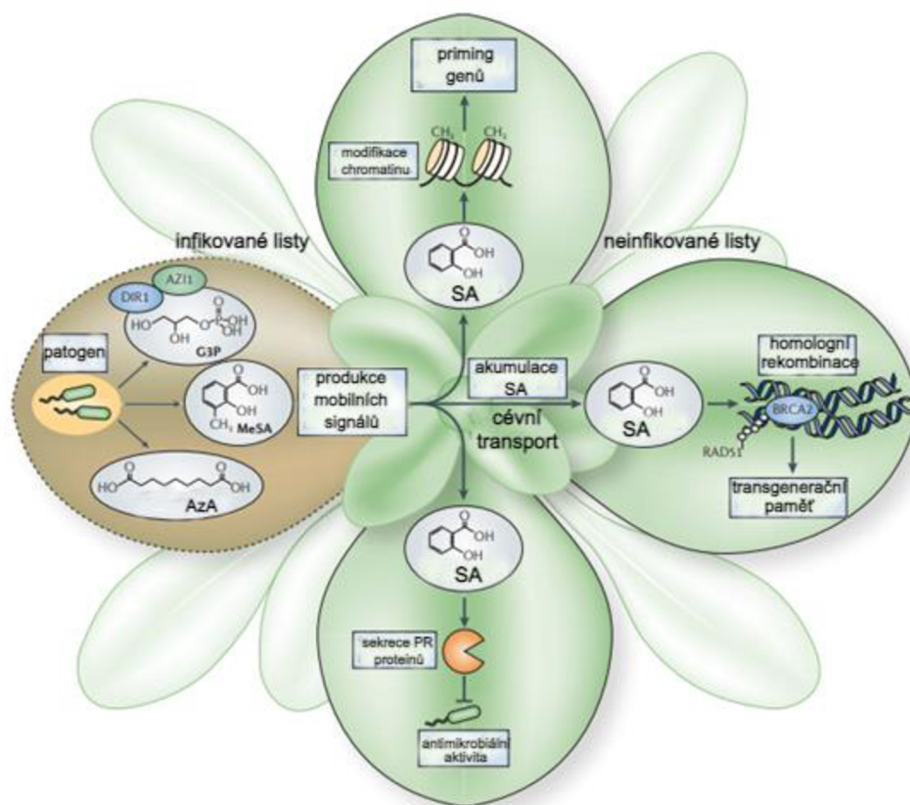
priming genů

modifikace chromatinu

$CH_3$

$CH_3$

infikované listy

neinfikované listy

SA

AZI1

DIR1

G3P

patogen

MeSA

AzA

produkce mobilních signálů

akumulace SA

cévní transport

SA

homologní rekombinace

BRCA2

RAD51

transgenerační paměť

SA

sekrece PR proteinů

antimikrobiální aktivita